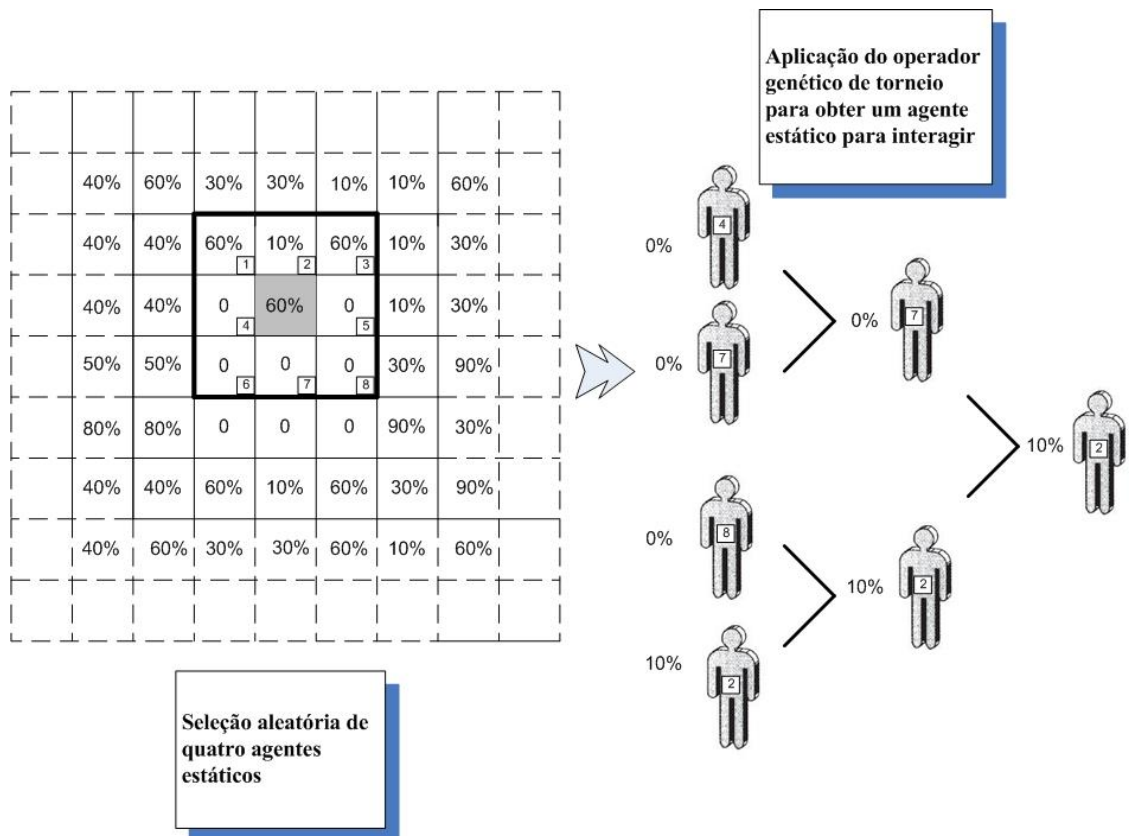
Aplicação do operador genético de torneio para obter um agente estático para interagir

| | | | | | | | | |
|---|---|---|---|---|---|---|---|---|
| | | | | | | | | |
| | 40% | 60% | 30% | 30% | 10% | 10% | 60% | |
| | 40% | 40% | 60% 1 | 10% 2 | 60% 3 | 10% | 30% | |
| | 40% | 40% | 0 4 | 60% | 0 5 | 10% | 30% | |
| | 50% | 50% | 0 6 | 0 7 | 0 8 | 30% | 90% | |
| | 80% | 80% | 0 | 0 | 0 | 90% | 30% | |
| | 40% | 40% | 60% | 10% | 60% | 30% | 90% | |
| | 40% | 60% | 30% | 30% | 60% | 10% | 60% | |
| | | | | | | | | |

0% 4
0% 7
0% 7
0% 8
10% 2
10% 2
10% 2

Seleção aleatória de quatro agentes estáticos